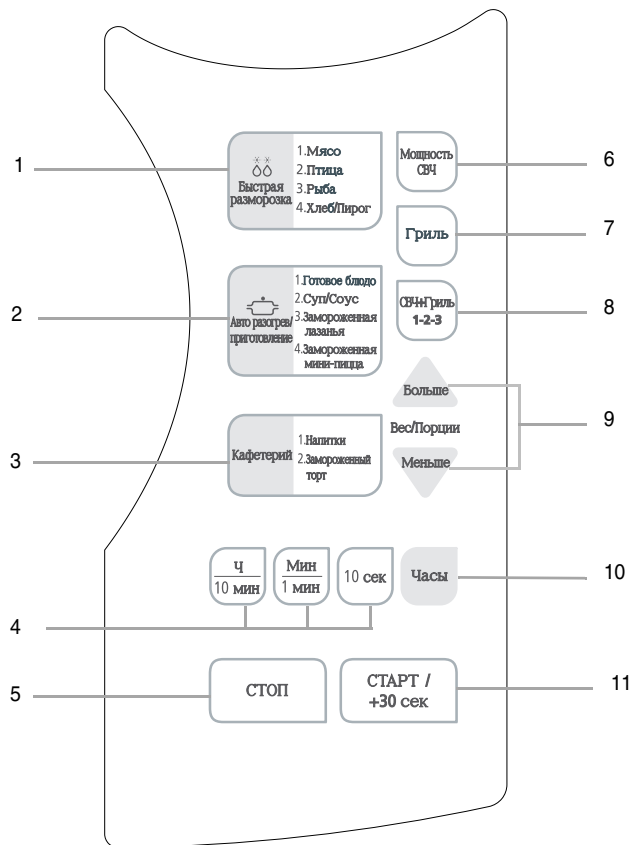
1
Быстрая разморозка
1.Мясо
2.Птица
3.Рыба
4.Хлеб/Пирог

Мощность СВЧ
6

Гриль
7

2
Авто разогрев/ приготовление
1.Готовое блюдо
2.Суп/Соус
3.Замороженная лазанья
4.Замороженная мини-пицца

СВЧ+Гриль 1-2-3
8

Больше
Вес/Порции
Меньше
9

3
Кафетерий
1.Напитки
2.Замороженный торт

Ч
10 мин
Мин
1 мин
10 сек
Часы
10

4

5
СТОП
СТАРТ / +30 сек
11